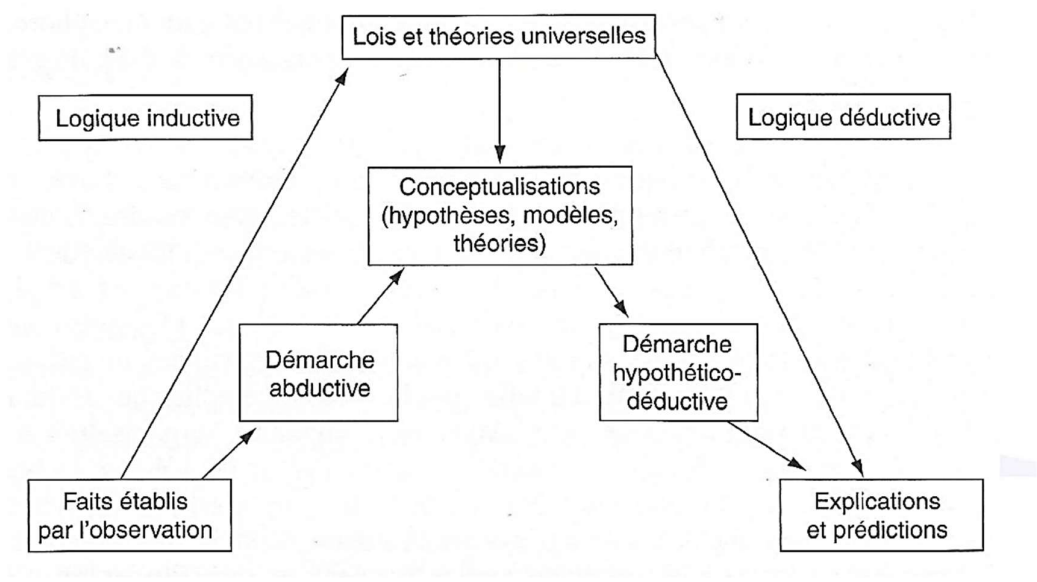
Lois et théories universelles

Logique inductive

Logique déductive

Conceptualisations (hypothèses, modèles, théories)

Démarche abductive

Démarche hypothético-déductive

Faits établis par l'observation

Explications et prédictions